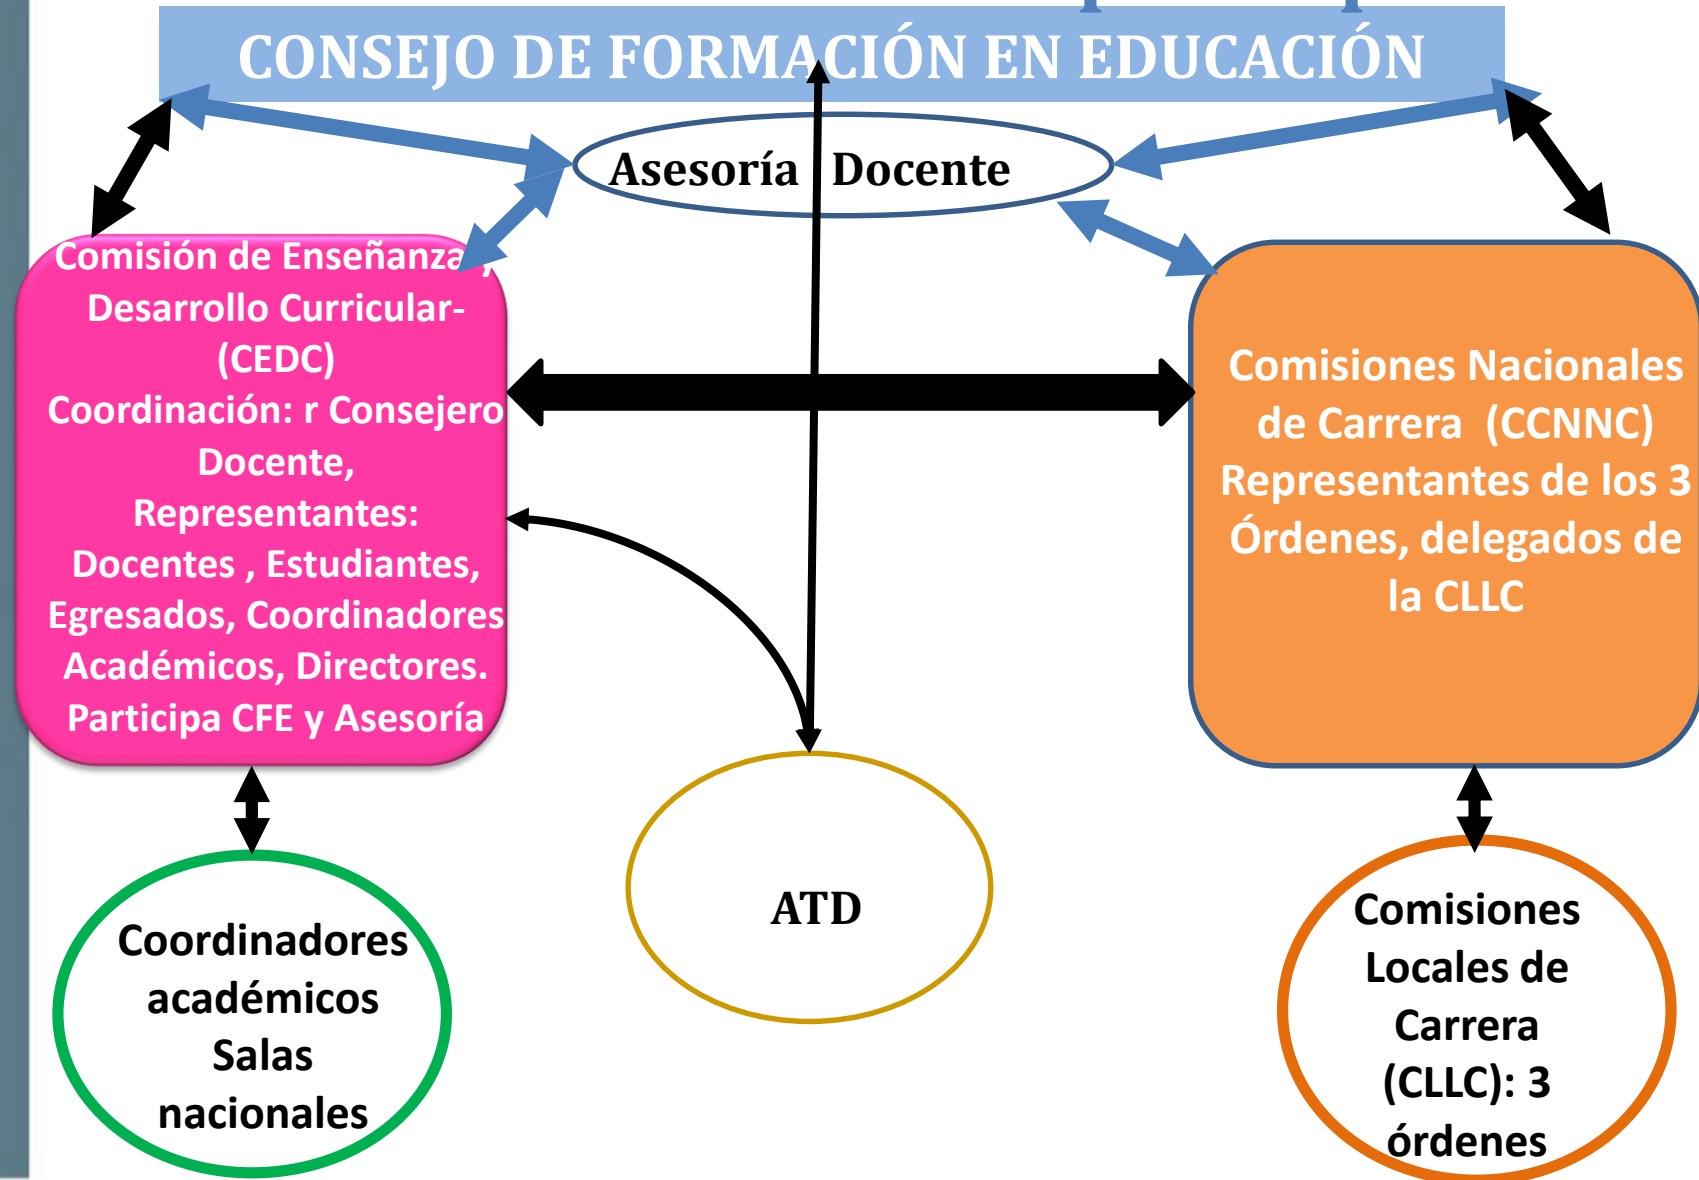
CONSEJO DE FORMACIÓN EN EDUCACIÓN

Asesoría Docente

Comisión de Enseñanza y Desarrollo Curricular- (CEDC)
Coordinación: r Consejero Docente,
Representantes:
Docentes , Estudiantes, Egresados, Coordinadores Académicos, Directores.
Participa CFE y Asesoría

Comisiones Nacionales de Carrera (CCNNC)
Representantes de los 3 Órdenes, delegados de la CLLC

Coordinadores académicos
Salas nacionales

ATD

Comisiones Locales de Carrera (CLLC): 3 órdenes